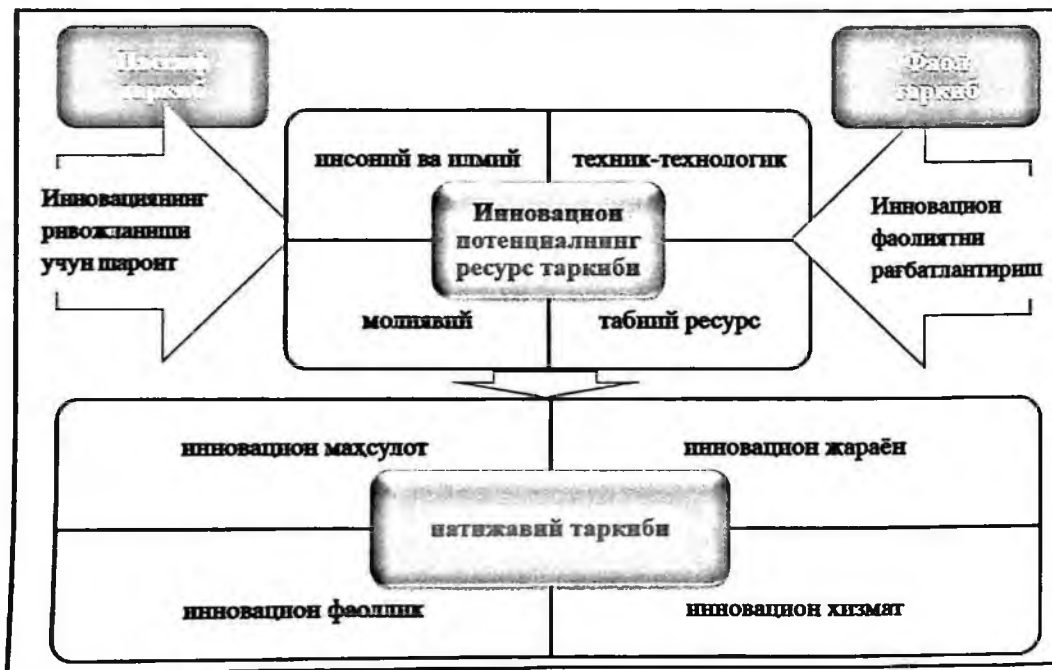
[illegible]

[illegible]

инсоний ва илмий

техник-технологик

Инновациянинг ривожланиши учун шароит

Инновацион потенциалнинг ресурс таркиби

Инновацион фаолиятни рағбатлантириш

молиявий

табиий ресурс

инновацион маҳсулот

инновацион жараён

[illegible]

натижавий таркиби

инновацион фаоллик

инновацион хизмат